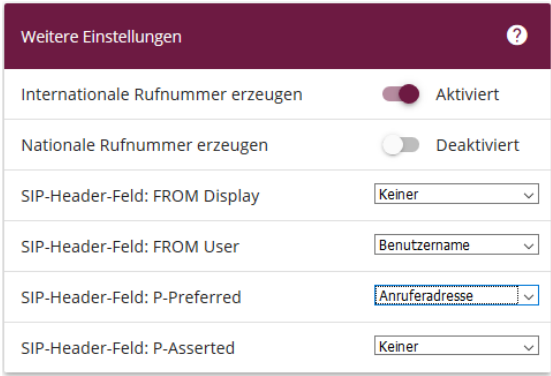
Weitere Einstellungen ?

| | |
|---|---|
| Internationale Rufnummer erzeugen | Aktiviert |
| Nationale Rufnummer erzeugen | Deaktiviert |
| SIP-Header-Feld: FROM Display | Keiner |
| SIP-Header-Feld: FROM User | Benutzername |
| SIP-Header-Feld: P-Preferred | Anruferadresse |
| SIP-Header-Feld: P-Asserted | Keiner |